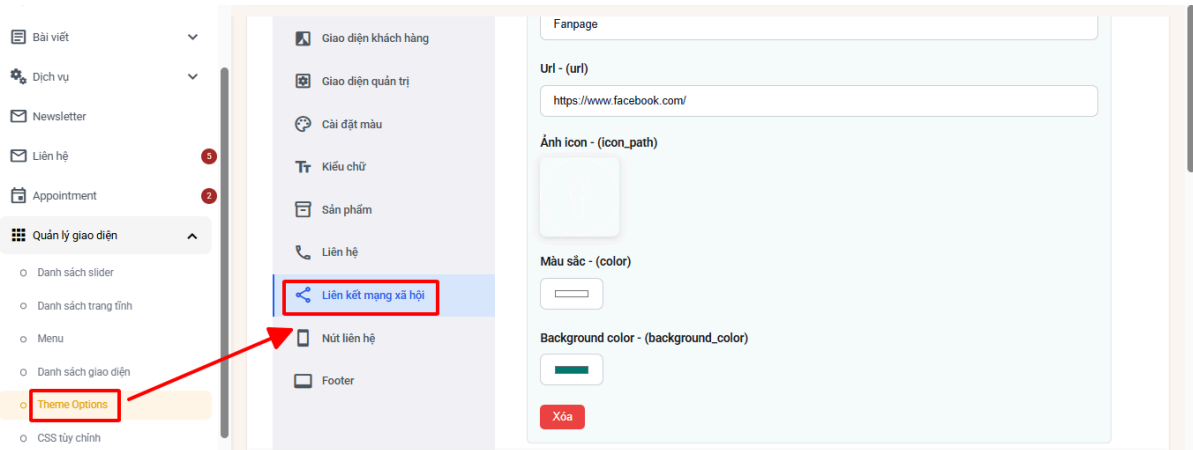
Bài viết
Dịch vụ
Newsletter
Liên hệ 5
Appointment 2
Quản lý giao diện
Danh sách slider
Danh sách trang tĩnh
Menu
Danh sách giao diện
Theme Options
CSS tùy chỉnh

Giao diện khách hàng
Giao diện quản trị
Cài đặt màu
Kiểu chữ
Sản phẩm
Liên hệ
Liên kết mạng xã hội
Nút liên hệ
Footer

Fanpage
Url - (url)
https://www.facebook.com/
Ảnh icon - (icon_path)
Màu sắc - (color)
Background color - (background_color)
Xóa